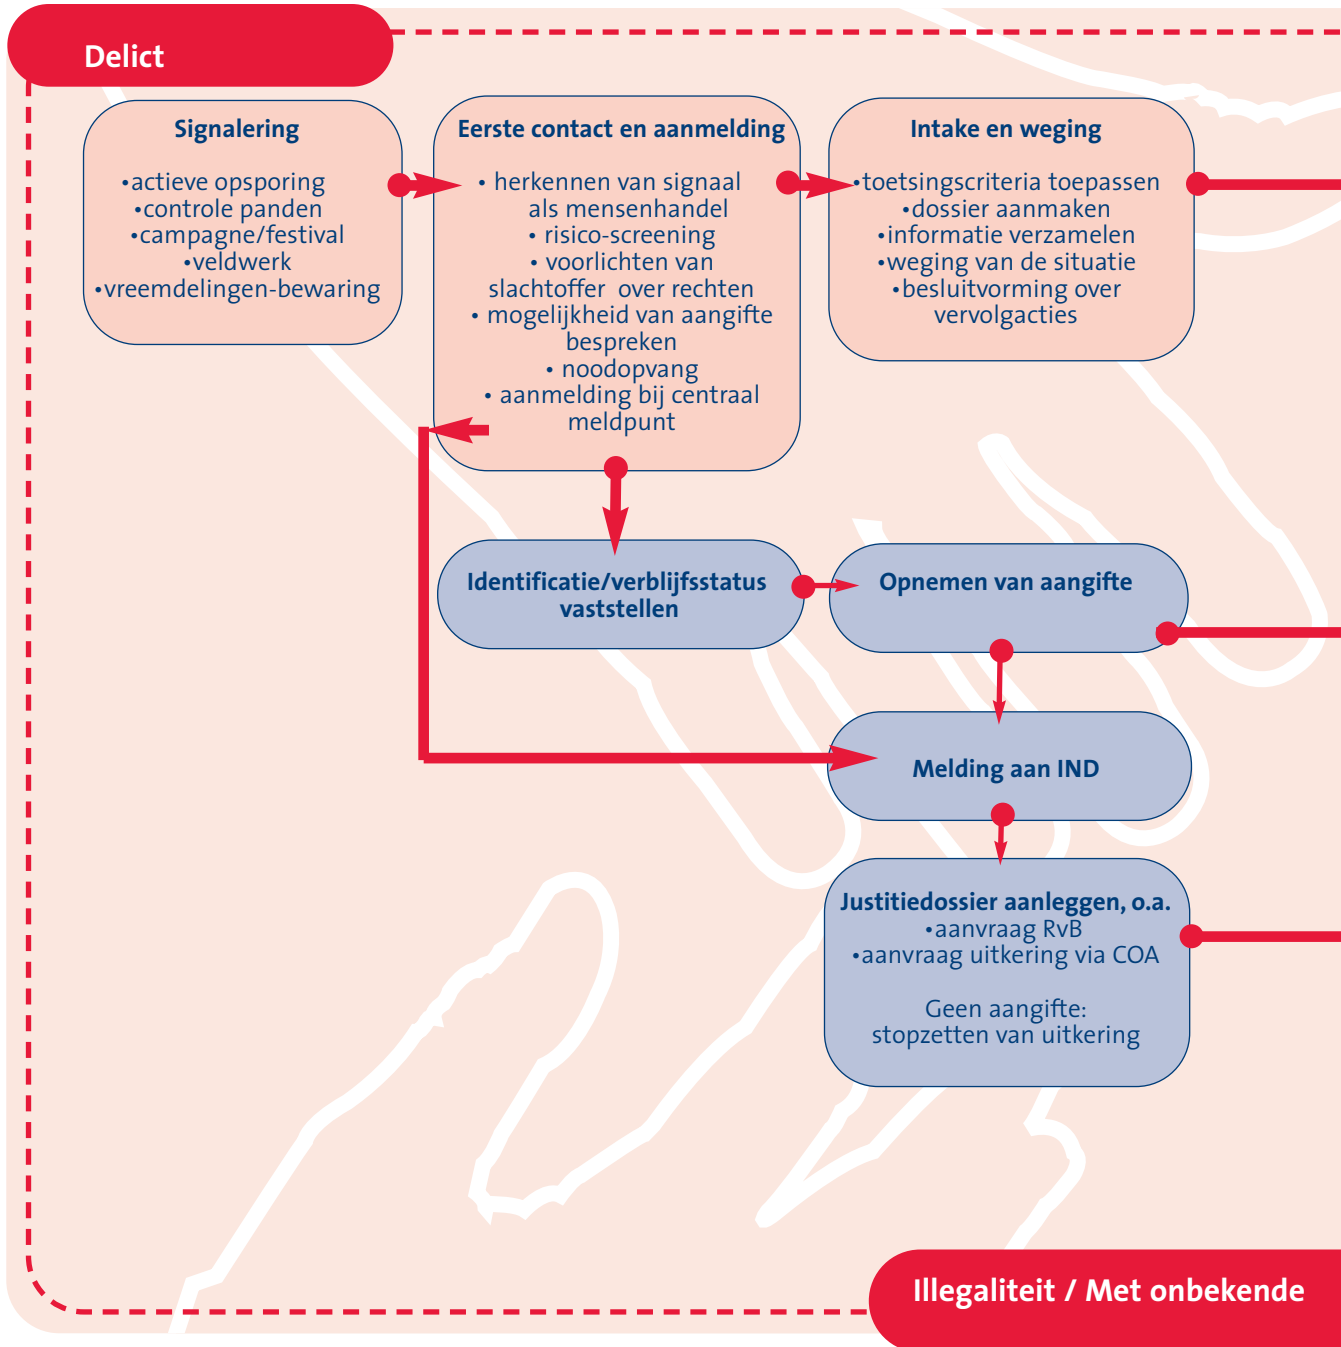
Delict

Signalering

•actieve opsporing
•controle panden
•campagne/festival
•veldwerk
•vreemdelingen-bewaring

Eerste contact en aanmelding

• herkennen van signaal als mensenhandel
• risico-screening
• voorlichten van slachtoffer over rechten
• mogelijkheid van aangifte bespreken
• noodopvang
• aanmelding bij centraal meldpunt

Intake en weging

•toetsingscriteria toepassen
•dossier aanmaken
•informatie verzamelen
•weging van de situatie
•besluitvorming over vervolgacties

Identificatie/verblijfsstatus vaststellen

Opnemen van aangifte

Melding aan IND

Justitiedossier aanleggen, o.a.
•aanvraag RvB
•aanvraag uitkering via COA

Geen aangifte:
stopzetten van uitkering

Illegaliteit / Met onbekende